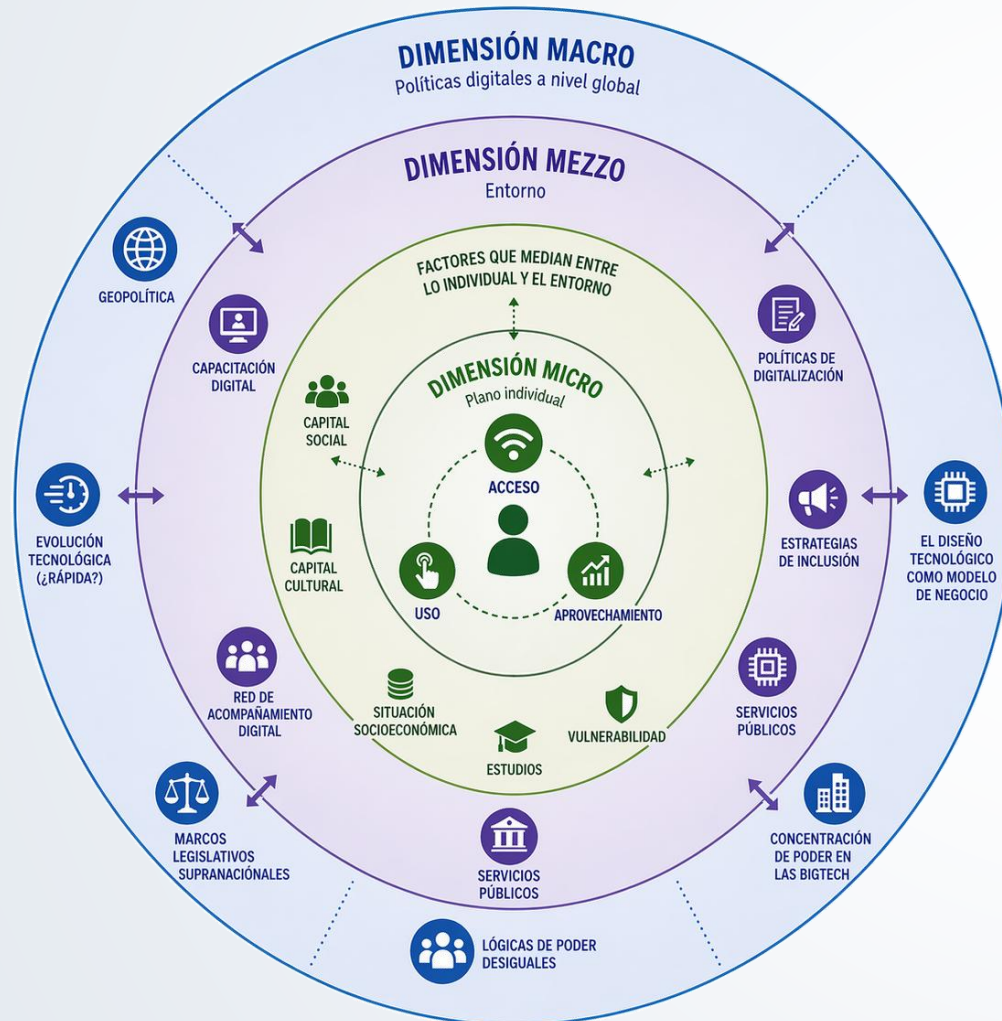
DIMENSIÓN MACRO
Políticas digitales a nivel global

DIMENSIÓN MEZZO
Entorno

FACTORES QUE MEDIAN ENTRE LO INDIVIDUAL Y EL ENTORNO

DIMENSIÓN MICRO
Plano individual

GEOPOLÍTICA

CAPACITACIÓN DIGITAL

POLÍTICAS DE DIGITALIZACIÓN

CAPITAL SOCIAL

ACCESO

EVOLUCIÓN TECNOLÓGICA (¿RÁPIDA?)

CAPITAL CULTURAL

USO

APROVECHAMIENTO

ESTRATEGIAS DE INCLUSIÓN

EL DISEÑO TECNOLÓGICO COMO MODELO DE NEGOCIO

RED DE ACOMPAÑAMIENTO DIGITAL

SITUACIÓN SOCIOECONÓMICA

ESTUDIOS

VULNERABILIDAD

SERVICIOS PÚBLICOS

MARCOS LEGISLATIVOS SUPRANACIÓNALES

SERVICIOS PÚBLICOS

CONCENTRACIÓN DE PODER EN LAS BIGTECH

LÓGICAS DE PODER DESIGUALES